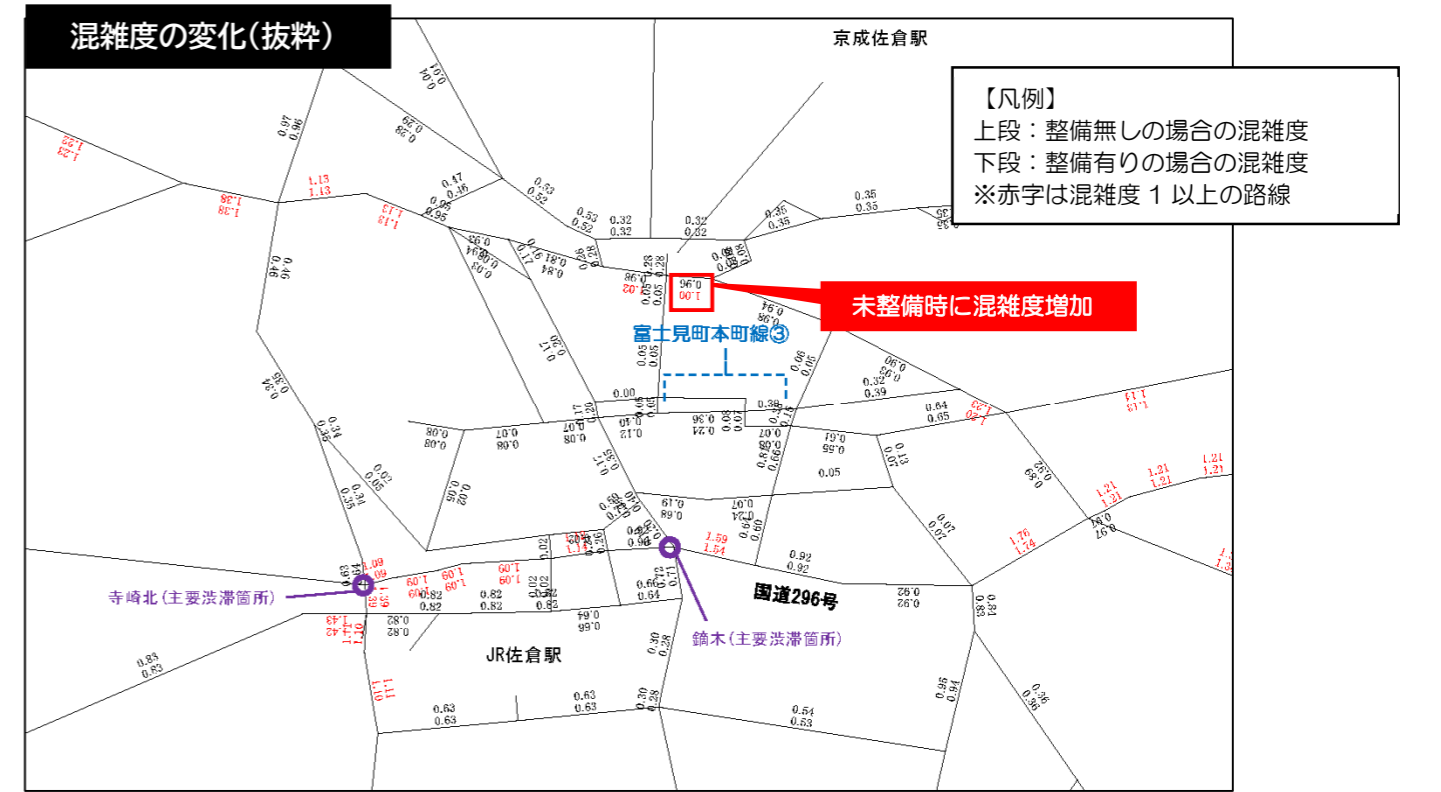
混雑度の変化(抜粋)

京成佐倉駅

【凡例】
上段:整備無しの場合の混雑度
下段:整備有りの場合の混雑度
※赤字は混雑度 1 以上の路線

未整備時に混雑度増加

富士見町本町線③

国道296号

寺崎北(主要渋滞箇所)

鏑木(主要渋滞箇所)

JR佐倉駅

1.23
1.22
0.97
0.96
1.13
1.13
1.38
1.38
0.01
0.01
0.29
0.28
0.47
0.46
0.53
0.52
0.53
0.52
0.32
0.32
0.32
0.32
0.35
0.35
0.35
0.35
0.96
1.00
0.96
1.02
0.94
0.98
0.46
0.46
0.95
0.95
0.84
0.17
0.05
0.05
0.00
0.10
0.12
0.36
0.24
0.38
0.15
0.32
0.39
0.64
0.65
1.13
1.13
0.08
0.08
0.07
0.08
0.08
0.17
0.61
0.55
0.05
0.13
0.07
0.69
0.34
0.36
0.34
0.35
0.06
0.19
0.68
0.07
0.60
0.07
0.07
1.21
1.21
1.21
1.21
1.21
1.21
1.76
1.74
1.59
1.54
0.92
0.92
0.92
0.92
0.97
1.09
1.09
1.09
1.09
1.09
0.82
0.82
0.82
0.82
0.82
0.82
0.66
0.64
0.64
0.66
0.72
0.71
0.83
0.81
1.43
1.10
0.82
0.82
0.83
0.83
0.30
0.28
0.30
0.28
1.11
1.11
0.63
0.63
0.63
0.63
0.54
0.53
0.95
0.94
0.36
0.36